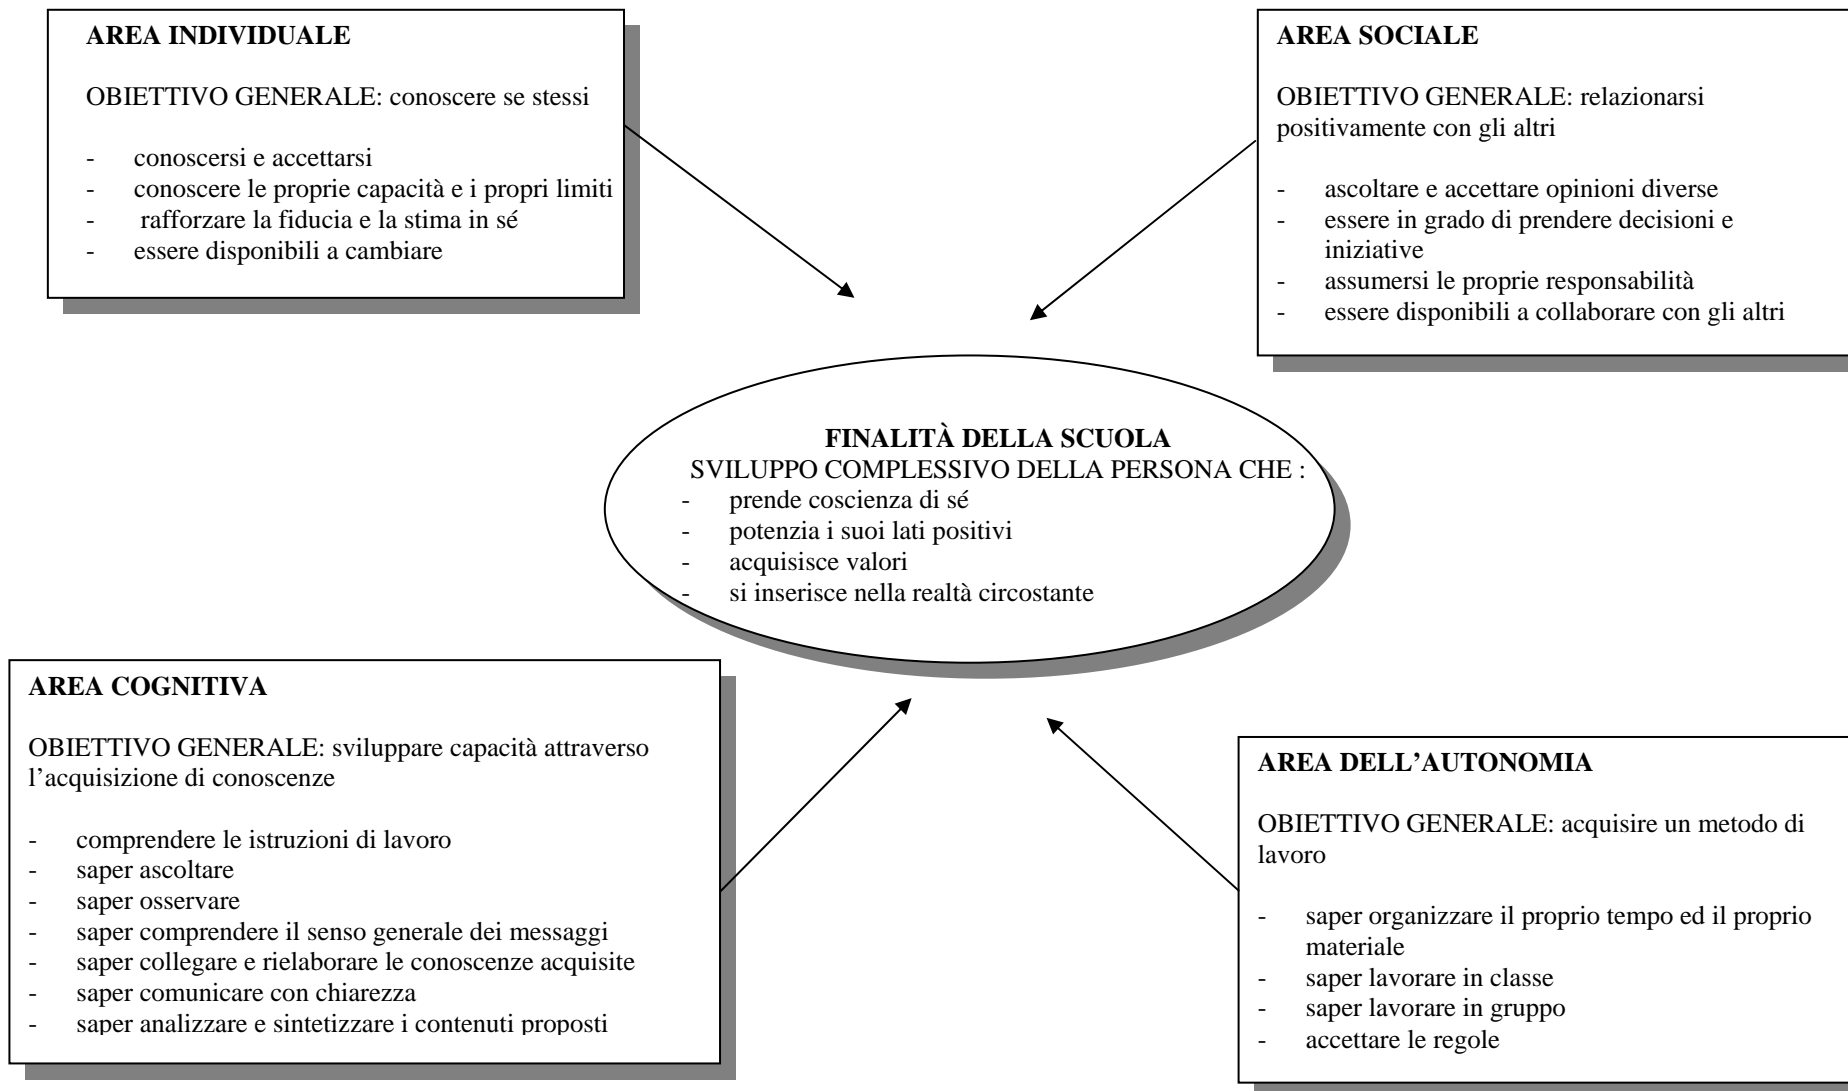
AREA INDIVIDUALE

OBIETTIVO GENERALE: conoscere se stessi

- conoscersi e accettarsi
- conoscere le proprie capacità e i propri limiti
- rafforzare la fiducia e la stima in sé
- essere disponibili a cambiare

AREA SOCIALE

OBIETTIVO GENERALE: relazionarsi positivamente con gli altri

- ascoltare e accettare opinioni diverse
- essere in grado di prendere decisioni e iniziative
- assumersi le proprie responsabilità
- essere disponibili a collaborare con gli altri

FINALITÀ DELLA SCUOLA
SVILUPPO COMPLESSIVO DELLA PERSONA CHE :
- prende coscienza di sé
- potenzia i suoi lati positivi
- acquisisce valori
- si inserisce nella realtà circostante

AREA COGNITIVA

OBIETTIVO GENERALE: sviluppare capacità attraverso l'acquisizione di conoscenze

- comprendere le istruzioni di lavoro
- saper ascoltare
- saper osservare
- saper comprendere il senso generale dei messaggi
- saper collegare e rielaborare le conoscenze acquisite
- saper comunicare con chiarezza
- saper analizzare e sintetizzare i contenuti proposti

AREA DELL'AUTONOMIA

OBIETTIVO GENERALE: acquisire un metodo di lavoro

- saper organizzare il proprio tempo ed il proprio materiale
- saper lavorare in classe
- saper lavorare in gruppo
- accettare le regole